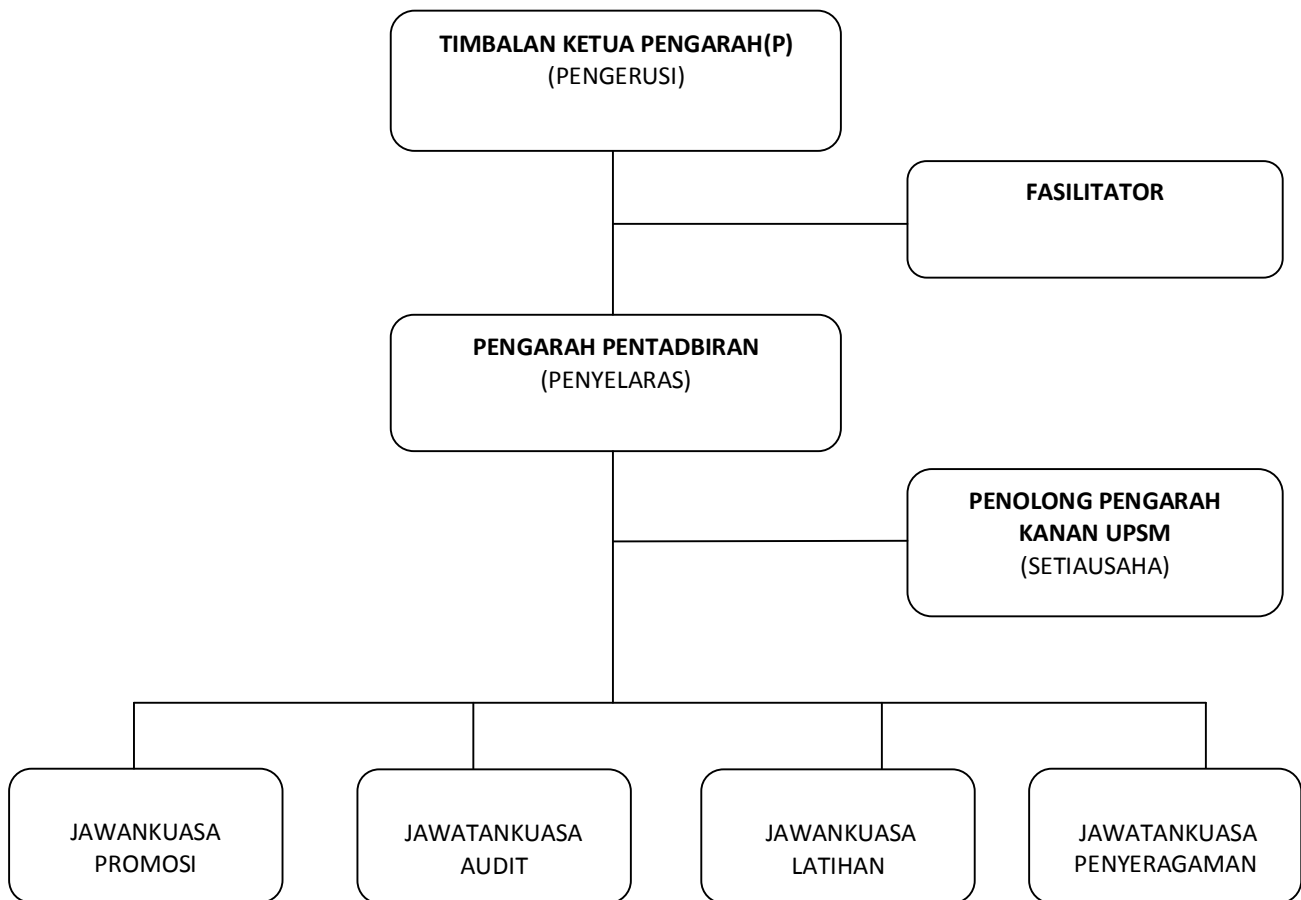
**TIMBALAN KETUA PENGARAH(P)**
(PENGERUSI)

**FASILITATOR**

**PENGARAH PENTADBIRAN**
(PENYELARAS)

**PENOLONG PENGARAH KANAN UPSM**
(SETIAUSAHA)

JAWANKUASA PROMOSI

JAWATANKUASA AUDIT

JAWANKUASA LATIHAN

JAWATANKUASA PENYERAGAMAN